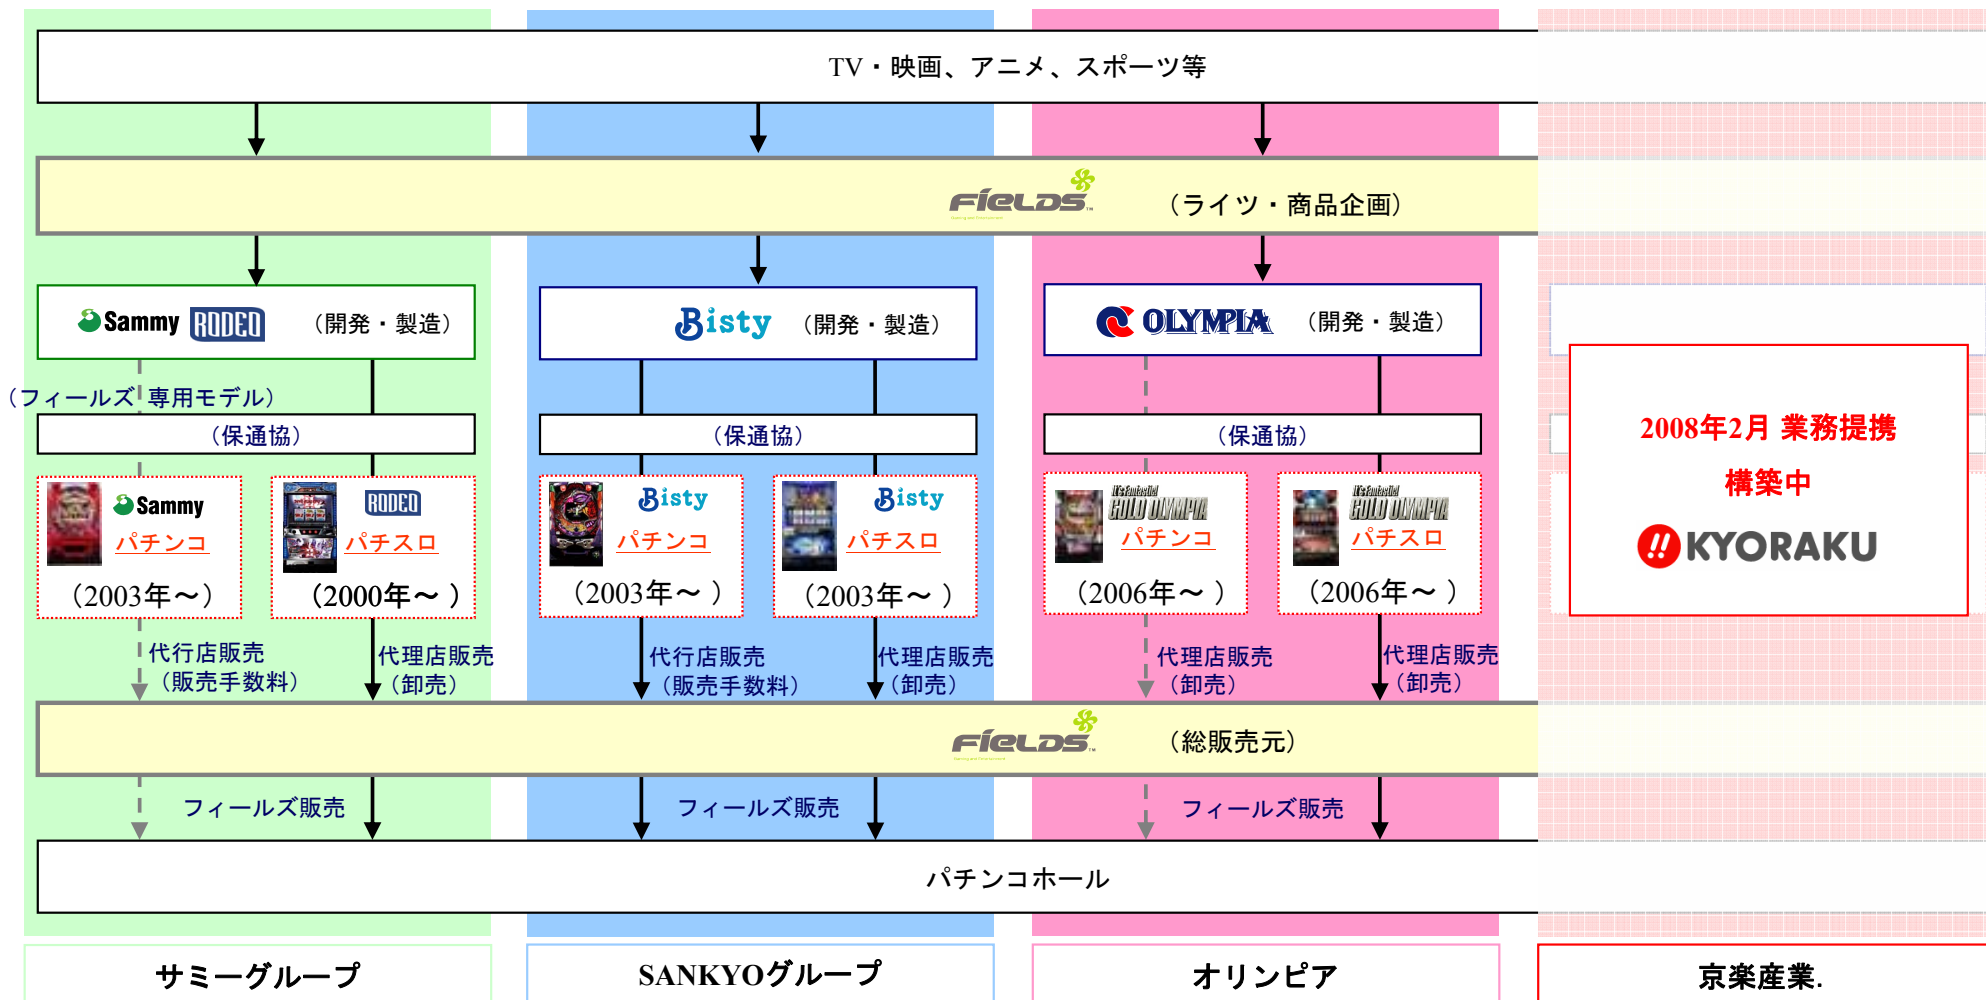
TV・映画、アニメ、スポーツ等

FIELDS （ライツ・商品企画）

Sammy RODEO （開発・製造）

Bisty （開発・製造）

OLYMPIA （開発・製造）

（フィールズ専用モデル）

（保通協）

（保通協）

（保通協）

Sammy パチンコ （2003年～）

RODEO パチスロ （2000年～ ）

Bisty パチンコ （2003年～ ）

Bisty パチスロ （2003年～ ）

GOLD OLYMPIA パチンコ （2006年～ ）

GOLD OLYMPIA パチスロ （2006年～ ）

2008年2月 業務提携

構築中

KYORAKU

代行店販売 （販売手数料）

代理店販売 （卸売）

代行店販売 （販売手数料）

代理店販売 （卸売）

代理店販売 （卸売）

代理店販売 （卸売）

FIELDS （総販売元）

フィールズ販売

フィールズ販売

フィールズ販売

パチンコホール

サミーグループ

SANKYOグループ

オリンピア

京楽産業.